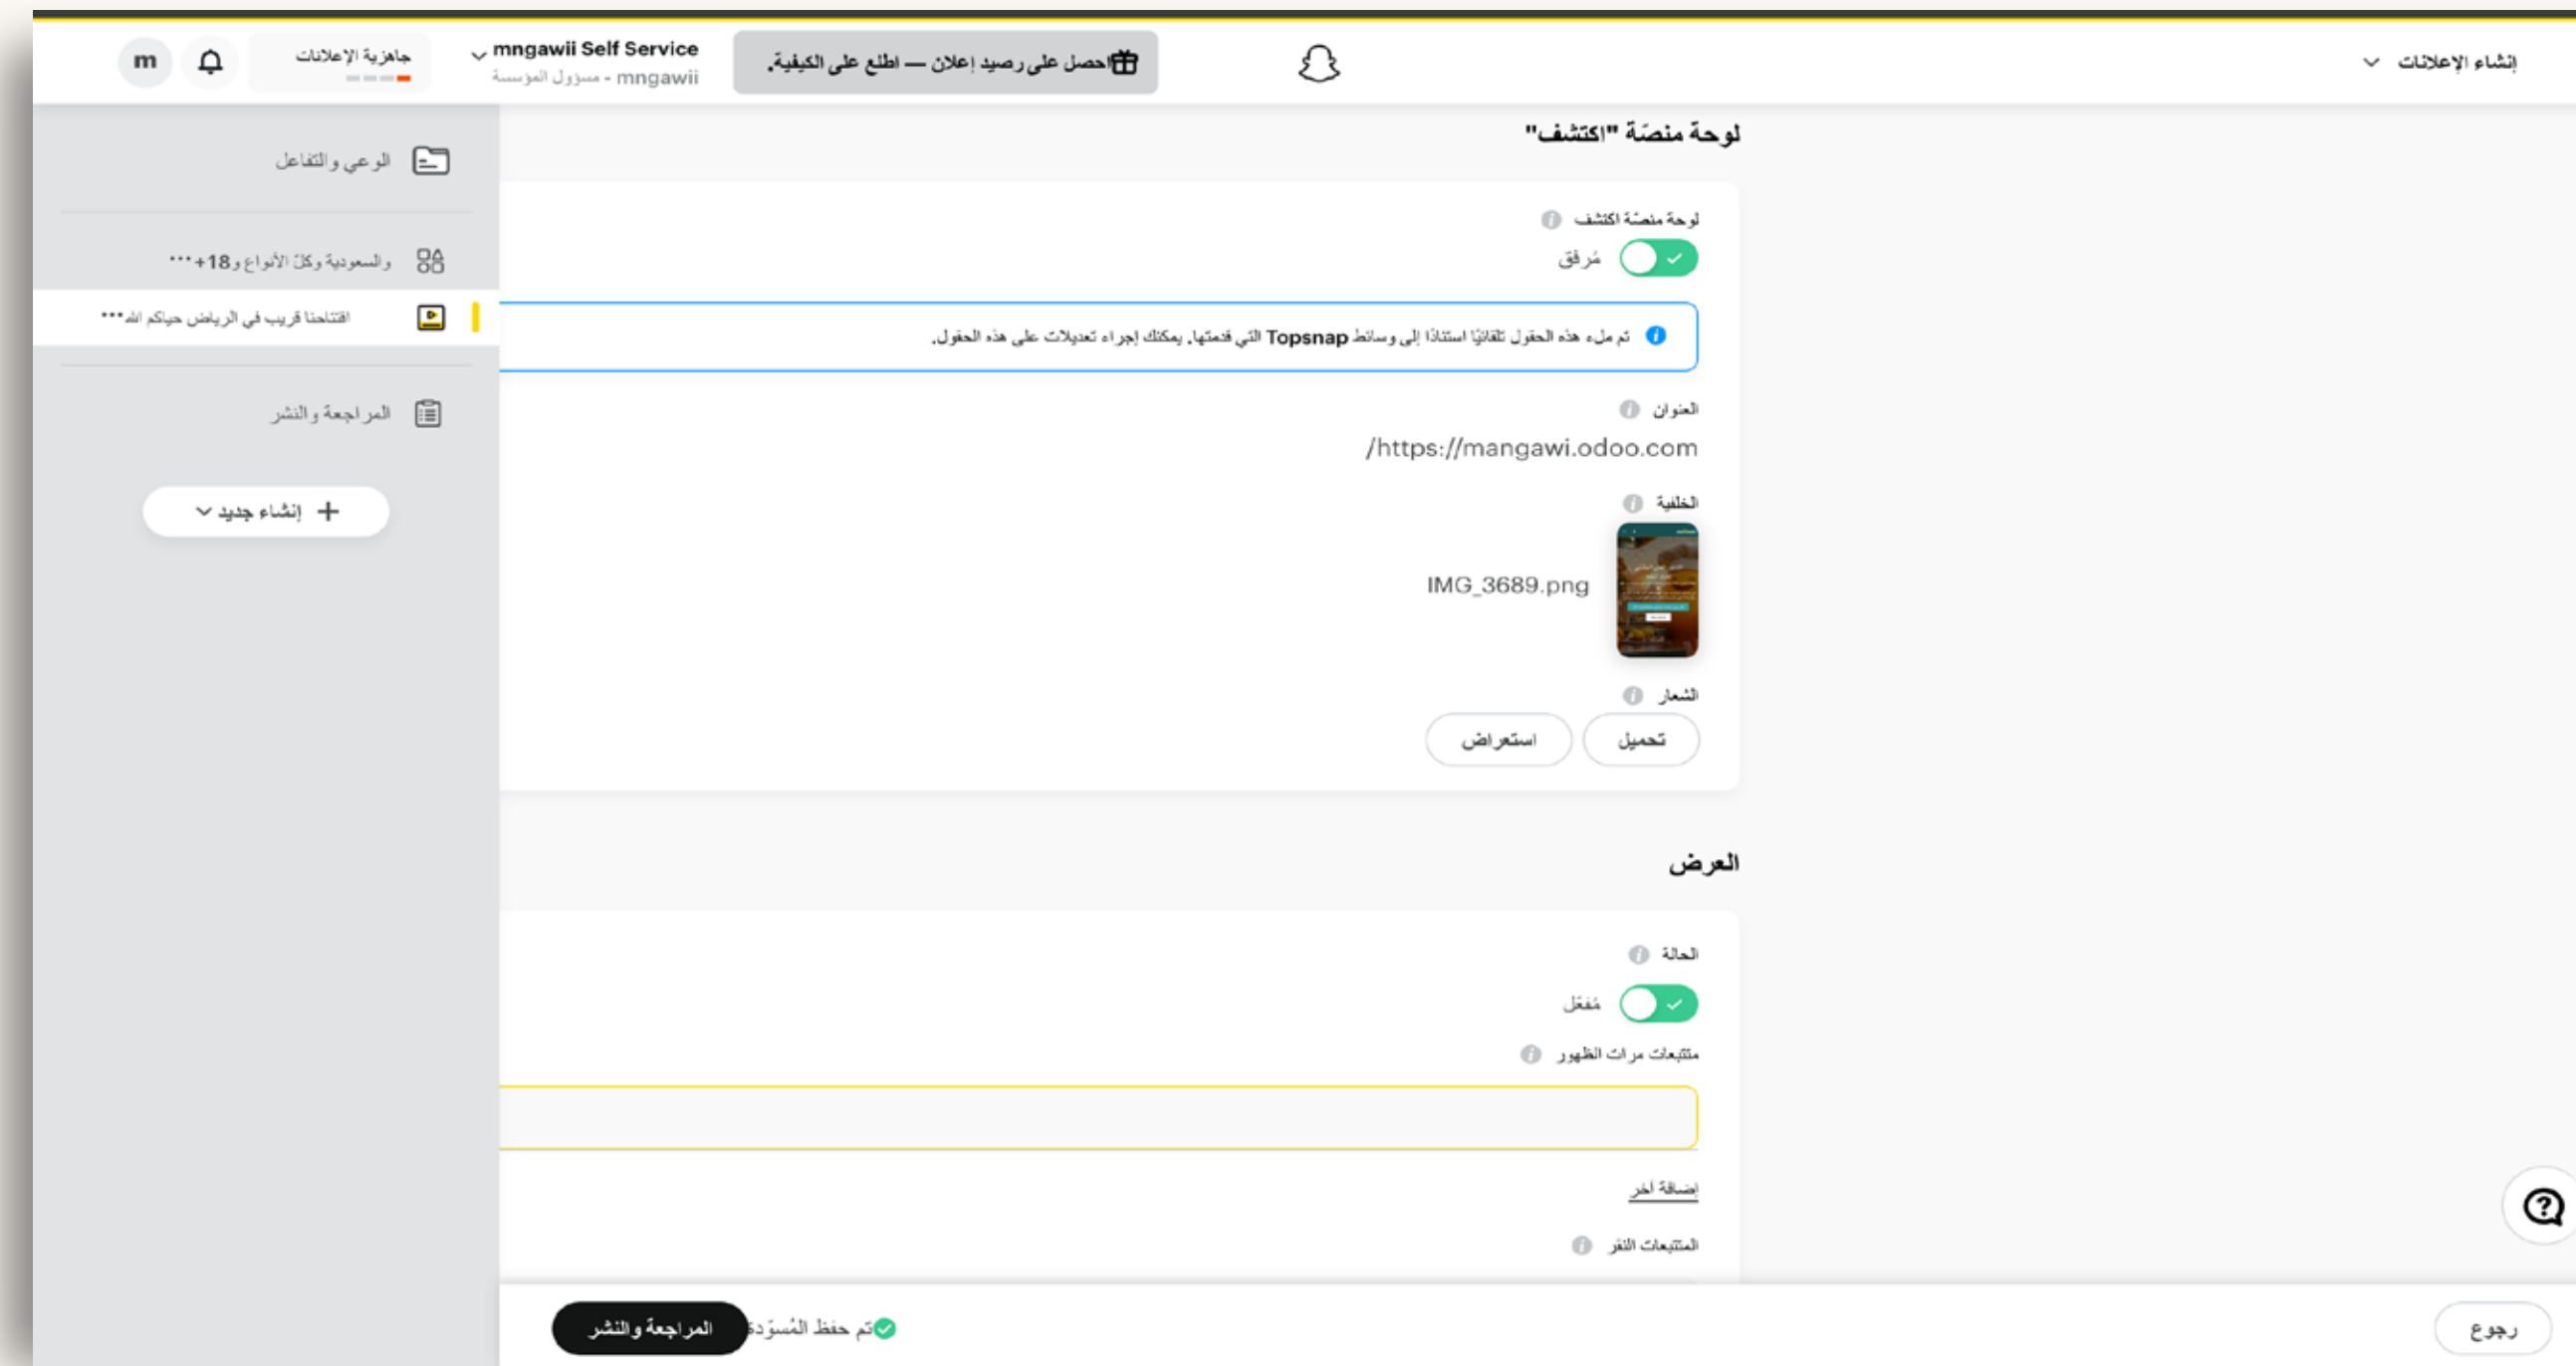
إنشاء الإعلانات
احصل على رصيد إعلان — اطلع على الكيفية.
mngawii Self Service
mngawii - مسؤول المؤسسة
جاهزية الإعلانات
m

الوعي والتفاعل
والسعودية وكل الأنواع و18+ •••
افتتاحنا قريب في الرياض حياكم الله •••
المراجعة والنشر
+ إنشاء جديد

لوحة منصّة "اكتشف"
لوحة منصّة اكتشف
مُرفق
تم ملء هذه الحقول تلقائيًا استنادًا إلى وسائط Topsnap التي قدمتها. يمكنك إجراء تعديلات على هذه الحقول.
العنوان
/https://mangawi.odoo.com
الخلفية
IMG_3689.png
الشعار
تحميل
استعراض

العرض
الحالة
مُفعّل
متتبعات مرات الظهور
إضافة آخر
المتتبعات النقر

رجوع
تم حفظ المُسوّدة
المراجعة والنشر